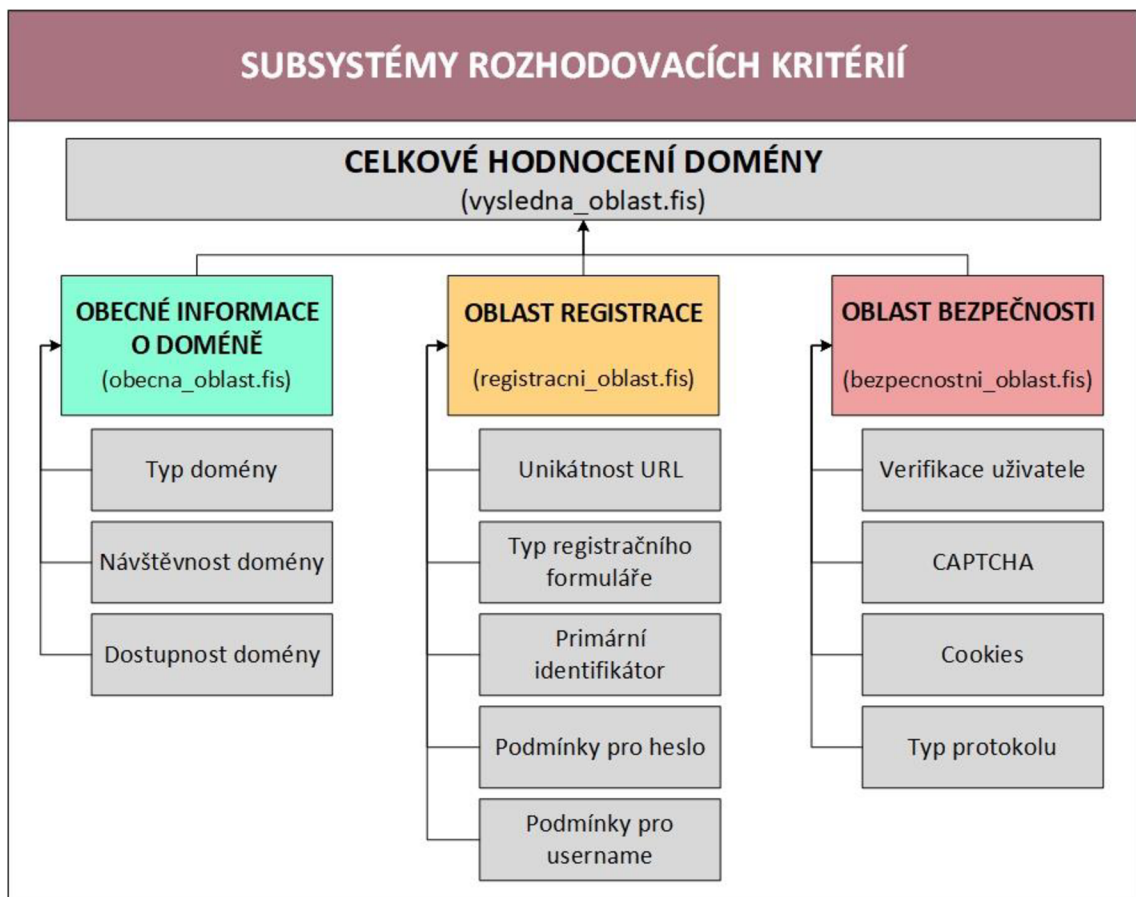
SUBSYSTÉMY ROZHODOVACÍCH KRITÉRIÍ

CELKOVÉ HODNOCENÍ DOMÉNY
(vysledna_oblast.fis)

OBECNÉ INFORMACE O DOMÉNĚ
(obecna_oblast.fis)

Typ domény

Návštěvnost domény

Dostupnost domény

OBLAST REGISTRACE
(registracni_oblast.fis)

Unikátnost URL

Typ registračního formuláře

Primární identifikátor

Podmínky pro heslo

Podmínky pro username

OBLAST BEZPEČNOSTI
(bezpecnostni_oblast.fis)

Verifikace uživatele

CAPTCHA

Cookies

Typ protokolu